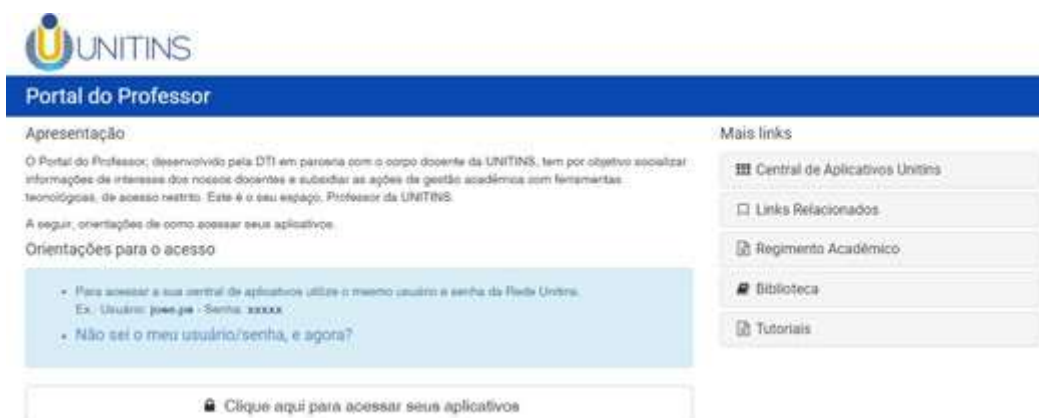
UNITINS

Portal do Professor

Apresentação

O Portal do Professor, desenvolvido pela DTI em parceria com o corpo docente da UNITINS, tem por objetivo socializar informações de interesse dos nossos docentes e subsidiar as ações de gestão acadêmica com ferramentas tecnológicas, de acesso restrito. Este é o seu espaço, Professor da UNITINS.

A seguir, orientações de como acessar seus aplicativos.

Orientações para o acesso

• Para acessar a sua central de aplicativos utilize o mesmo usuário e senha da Rede Unitins. Ex.: Usuário: joao.pe - Senha: xxxxx

• Não sei o meu usuário/senha, e agora?

Clique aqui para acessar seus aplicativos

Mais links

Central de Aplicativos Unitins

Links Relacionados

Regimento Acadêmico

Biblioteca

Tutoriais